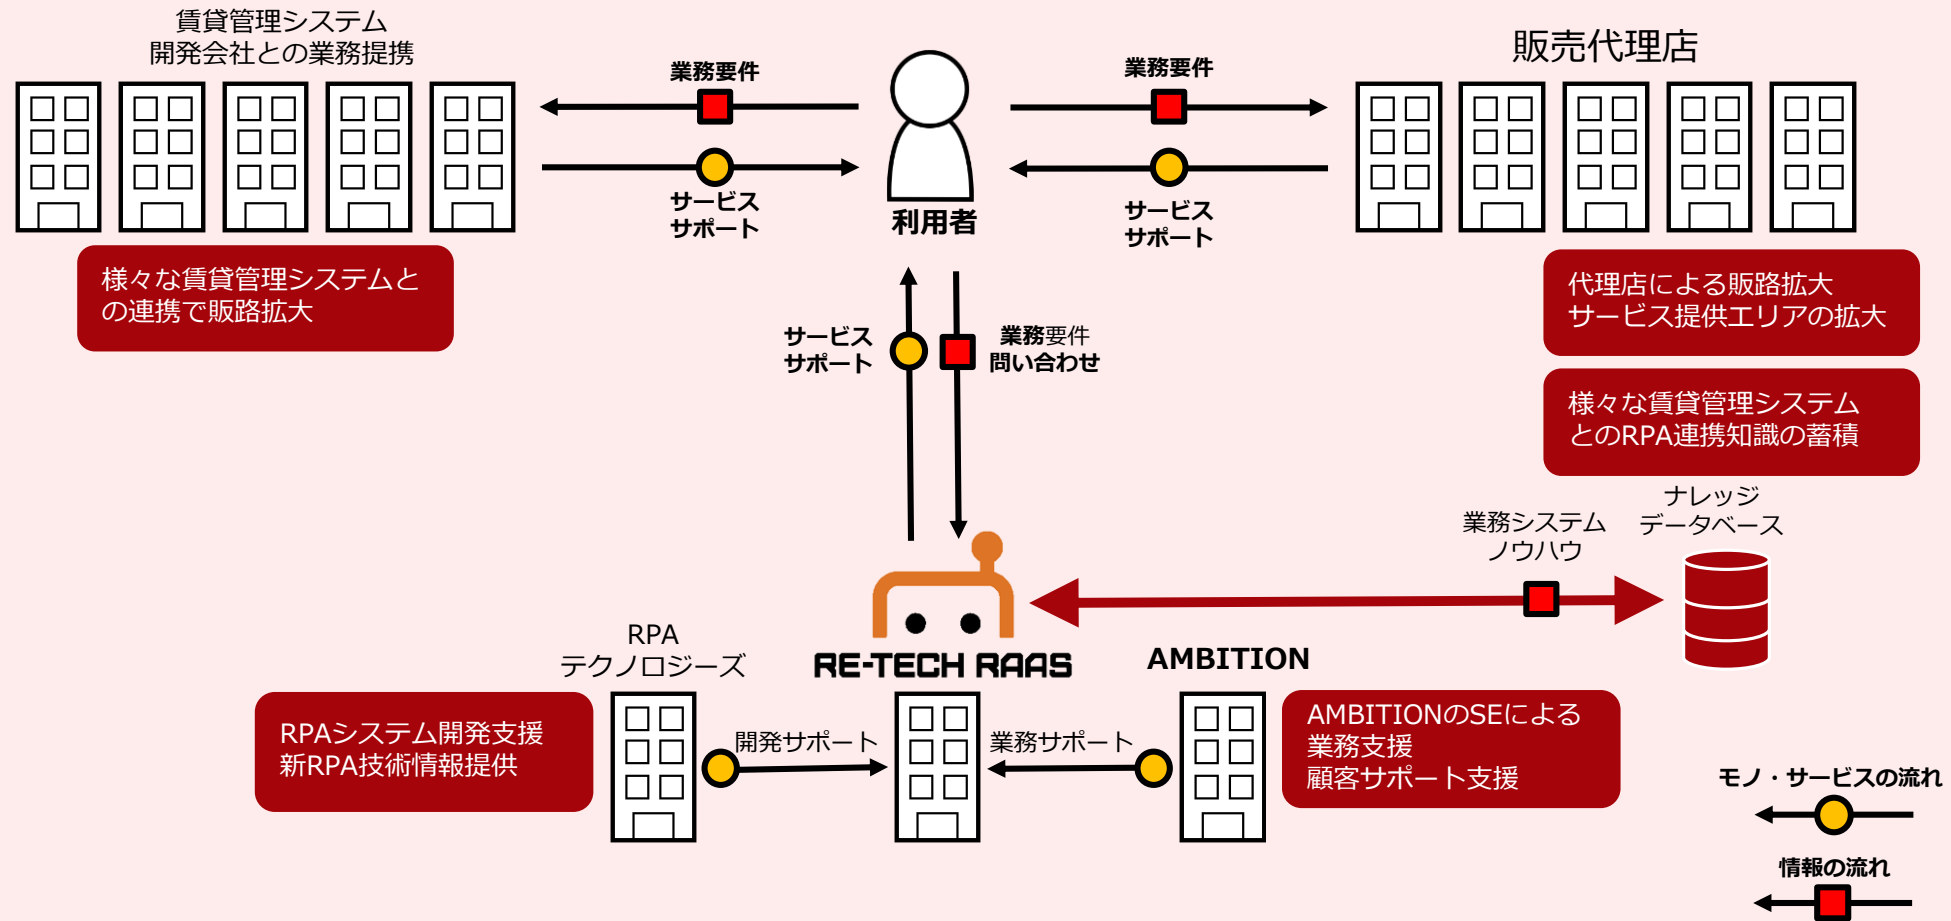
賃貸管理システム
開発会社との業務提携

業務要件

サービス
サポート

利用者

業務要件

サービス
サポート

販売代理店

様々な賃貸管理システムとの連携で販路拡大

代理店による販路拡大
サービス提供エリアの拡大

様々な賃貸管理システムとのRPA連携知識の蓄積

サービス
サポート

業務要件
問い合わせ

業務システム
ノウハウ

ナレッジ
データベース

RPA
テクノロジーズ

RE-TECH RAAS

AMBITION

RPAシステム開発支援
新RPA技術情報提供

開発サポート

業務サポート

AMBITIONのSEによる
業務支援
顧客サポート支援

モノ・サービスの流れ

情報の流れ